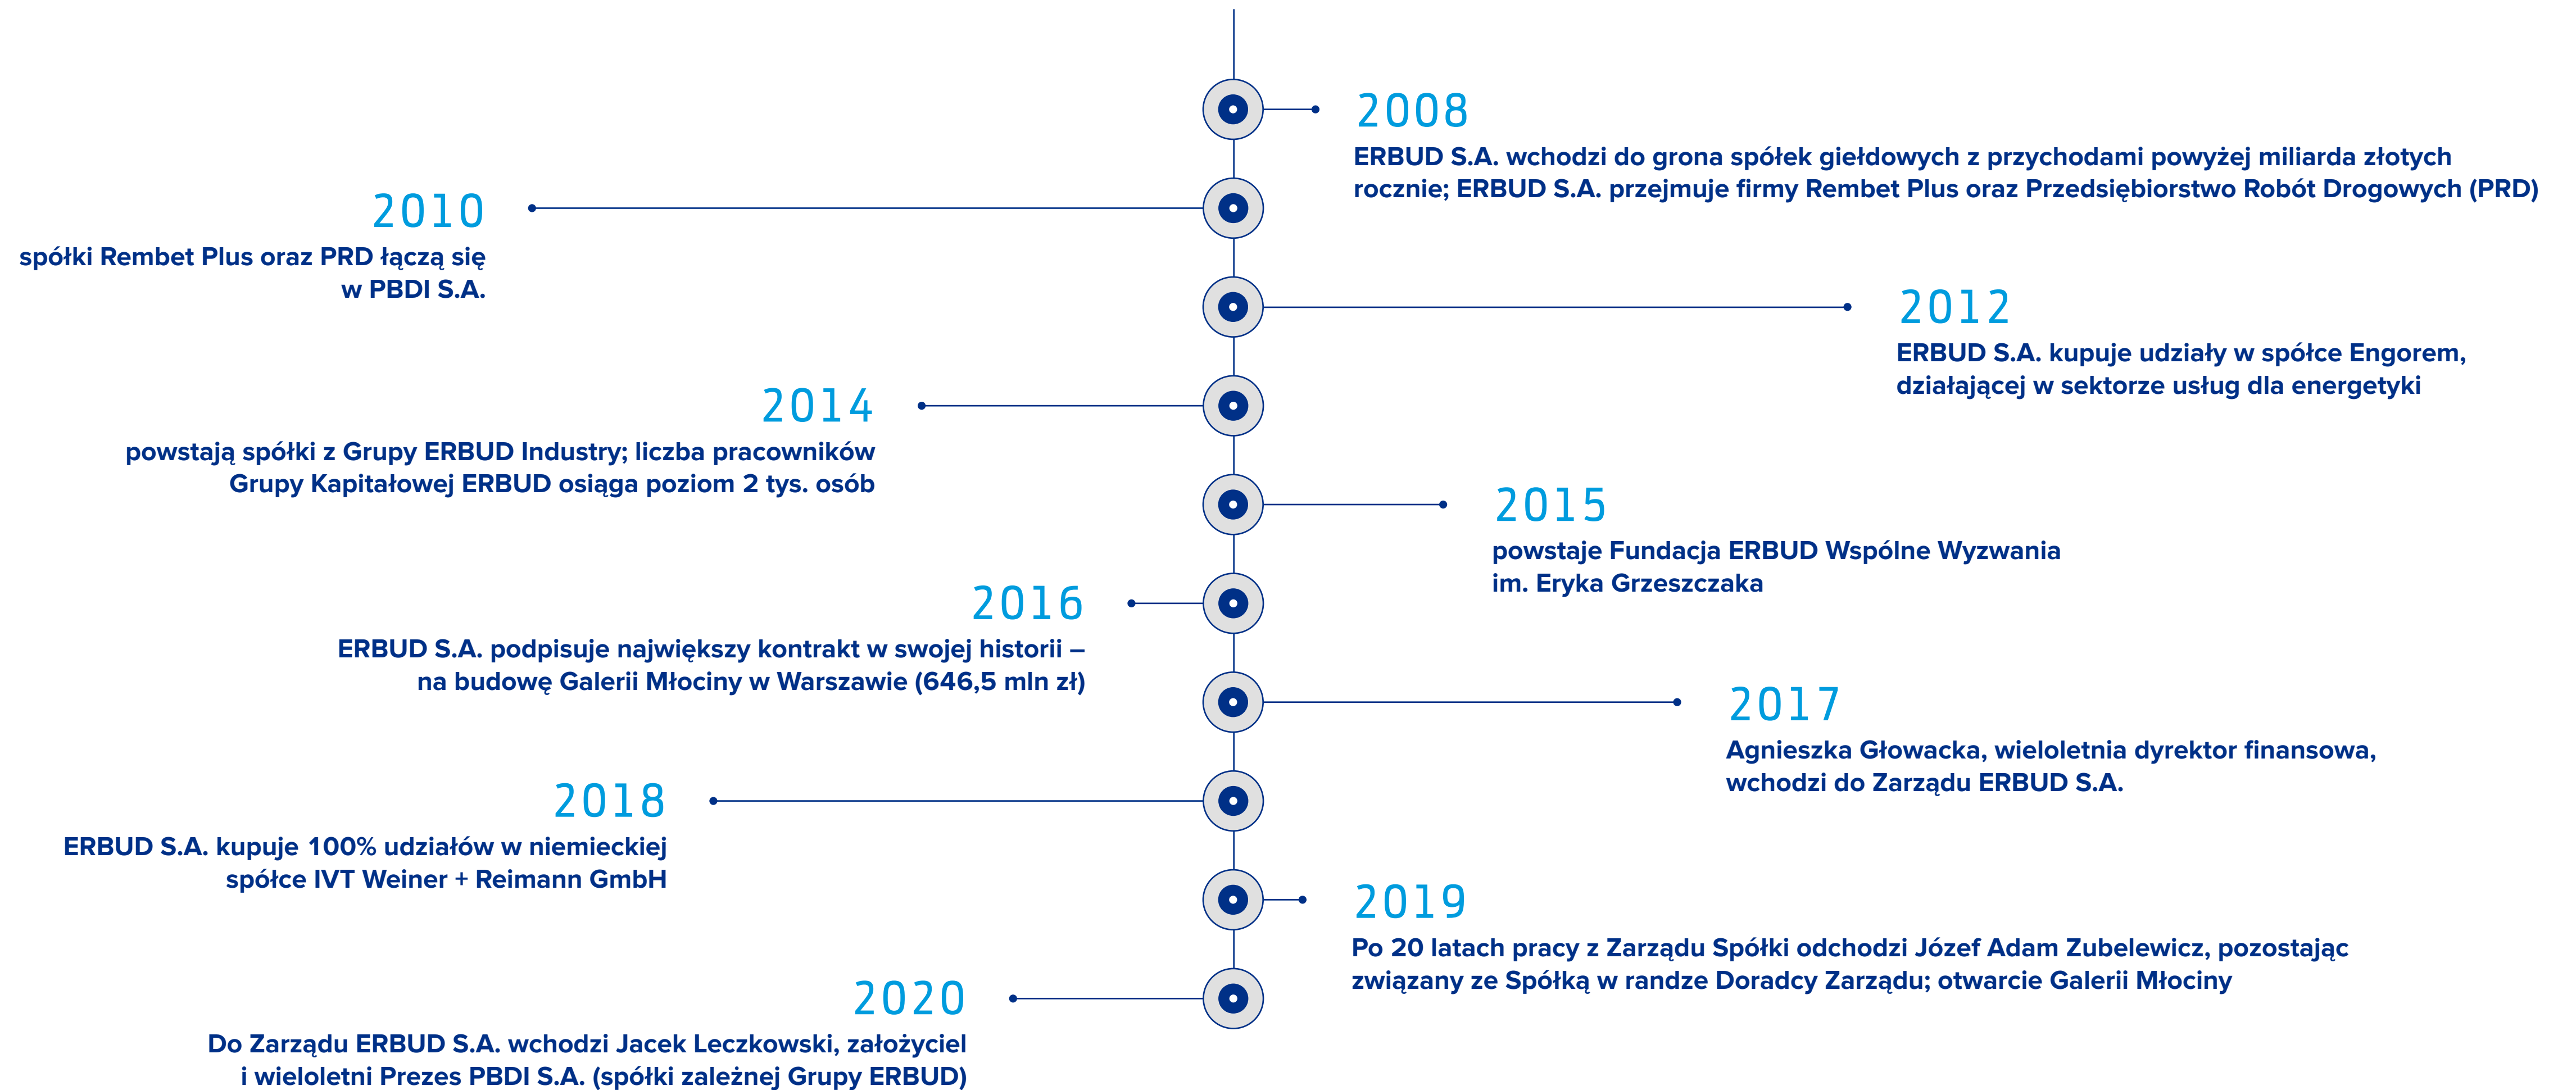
2008
ERBUD S.A. wchodzi do grona spółek giełdowych z przychodami powyżej miliarda złotych rocznie; ERBUD S.A. przejmuje firmy Rembet Plus oraz Przedsiębiorstwo Robót Drogowych (PRD)

2010
spółki Rembet Plus oraz PRD łączą się w PBDI S.A.

2012
ERBUD S.A. kupuje udziały w spółce Engorem, działającej w sektorze usług dla energetyki

2014
powstają spółki z Grupy ERBUD Industry; liczba pracowników Grupy Kapitałowej ERBUD osiąga poziom 2 tys. osób

2015
powstaje Fundacja ERBUD Wspólne Wyzwania im. Eryka Grzeszczaka

2016
ERBUD S.A. podpisuje największy kontrakt w swojej historii – na budowę Galerii Młociny w Warszawie (646,5 mln zł)

2017
Agnieszka Głowacka, wieloletnia dyrektor finansowa, wchodzi do Zarządu ERBUD S.A.

2018
ERBUD S.A. kupuje 100% udziałów w niemieckiej spółce IVT Weiner + Reimann GmbH

2019
Po 20 latach pracy z Zarządu Spółki odchodzi Józef Adam Zubelewicz, pozostając związany ze Spółką w randze Doradcy Zarządu; otwarcie Galerii Młociny

2020
Do Zarządu ERBUD S.A. wchodzi Jacek Leczkowski, założyciel i wieloletni Prezes PBDI S.A. (spółki zależnej Grupy ERBUD)